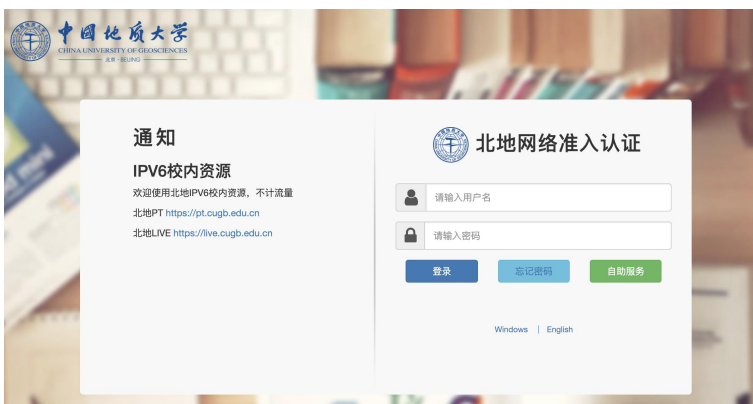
中国地质大学
CHINA UNIVERSITY OF GEOSCIENCES
北京 · BEIJING

通知

IPV6校内资源

欢迎使用北地IPV6校内资源，不计流量

北地PT https://pt.cugb.edu.cn

北地LIVE https://live.cugb.edu.cn

北地网络准入认证

请输入用户名

请输入密码

登录

忘记密码

自助服务

Windows | English